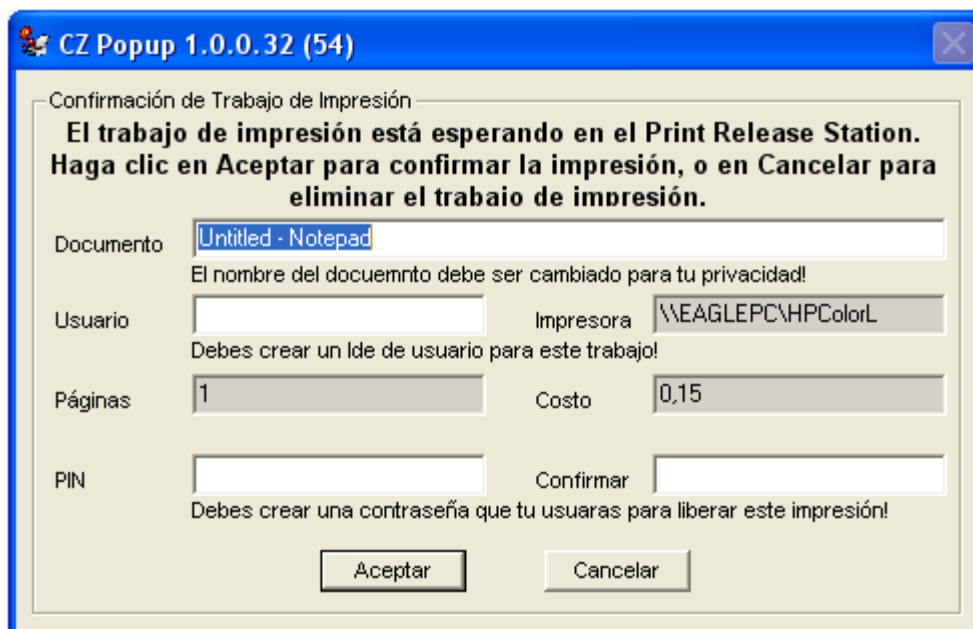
CZ Popup 1.0.0.32 (54)

Confirmación de Trabajo de Impresión

El trabajo de impresión está esperando en el Print Release Station. Haga clic en Aceptar para confirmar la impresión, o en Cancelar para eliminar el trabaio de impresión.

Documento Untitled - Notepad

El nombre del docuemnto debe ser cambiado para tu privacidad!

Usuario

Impresora \\EAGLEPC\HPColorL

Debes crear un Ide de usuario para este trabajo!

Páginas 1

Costo 0,15

PIN

Confirmar

Debes crear una contraseña que tu usuaras para liberar este impresión!

Aceptar

Cancelar